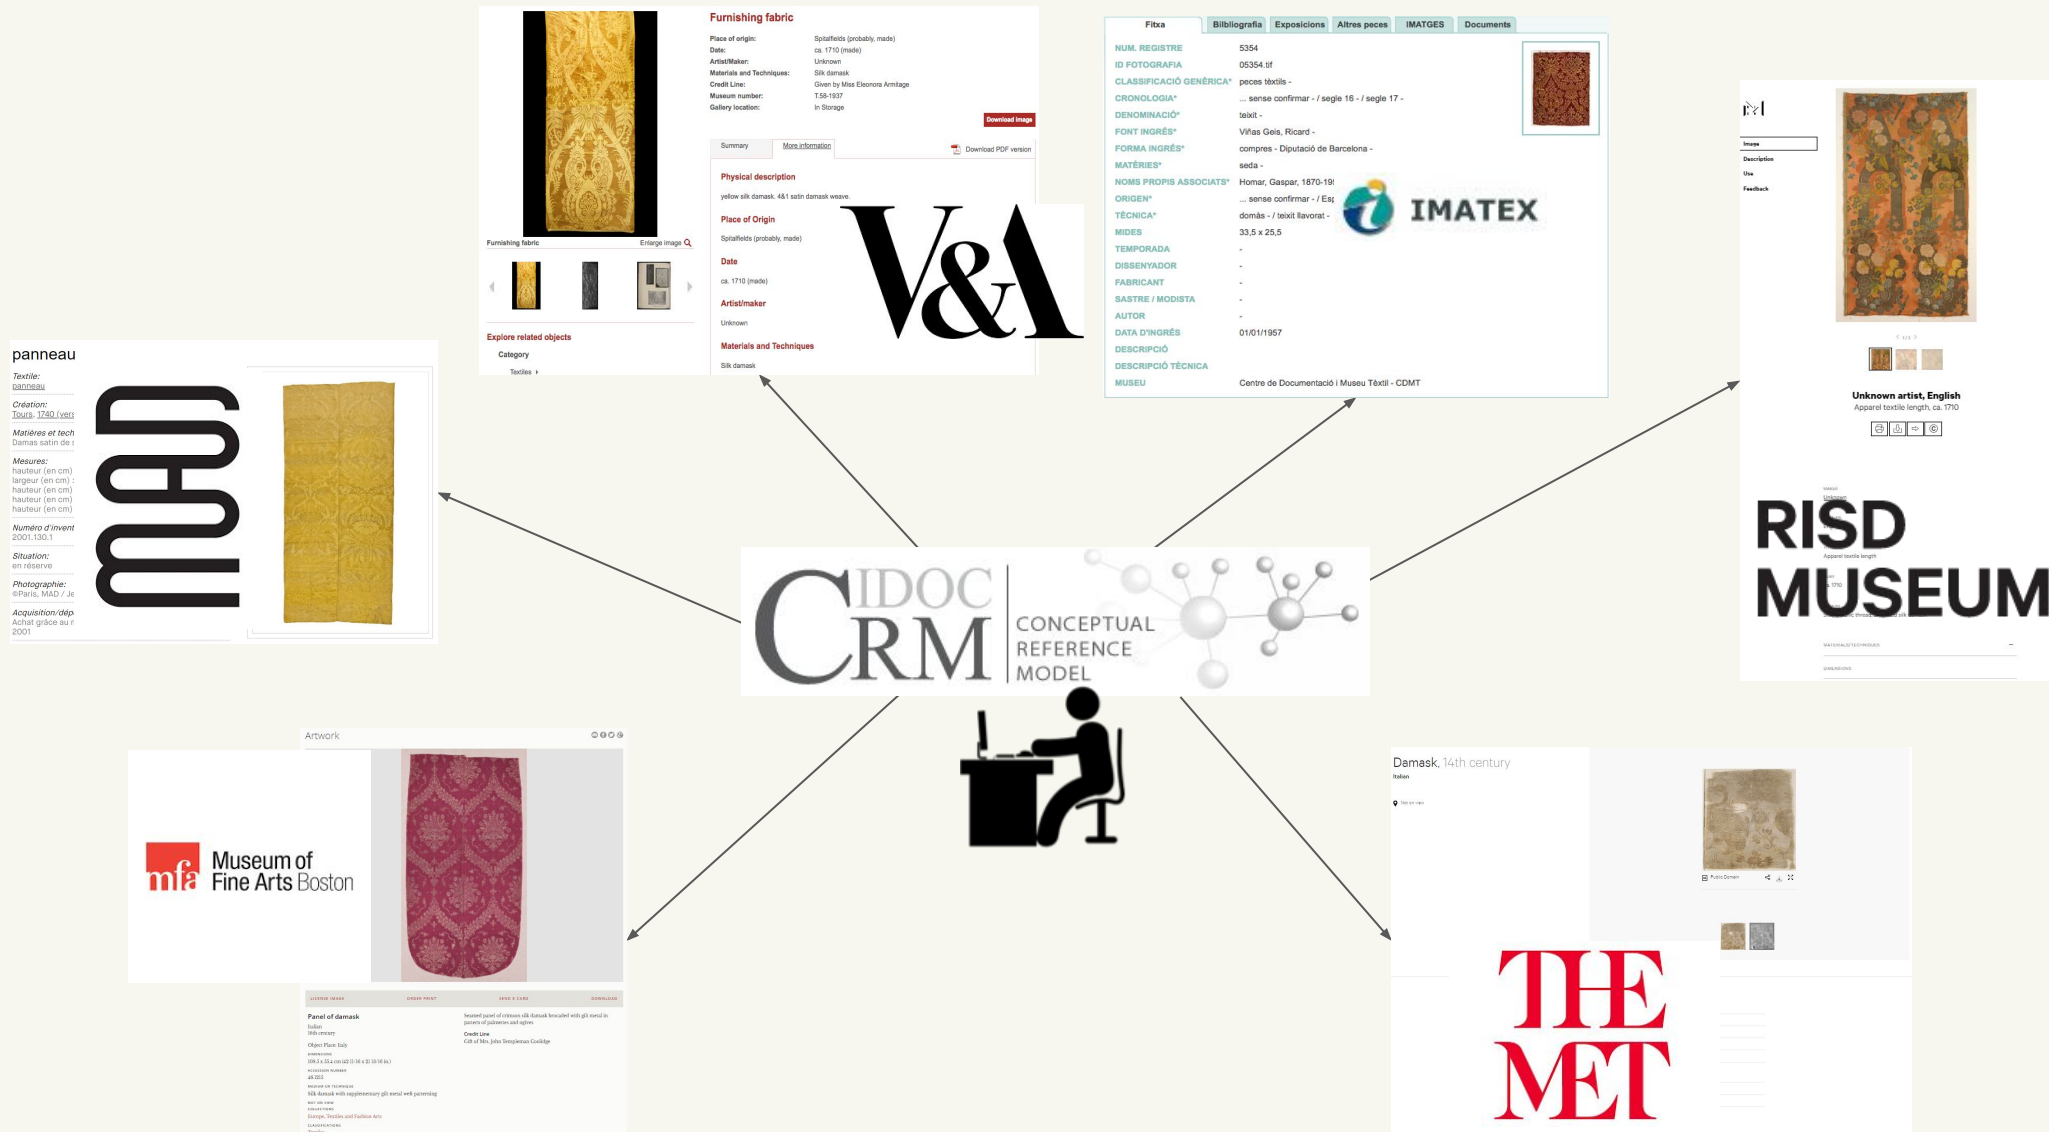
Furnishing fabric

Place of origin: Spitalfields (probably, made)
Date: ca. 1710 (made)
Artist/Maker: Unknown
Materials and Techniques: Silk damask
Credit Line: Given by Miss Eleonora Armitage
Museum number: T.58-1937
Gallery location: In Storage

Download image

Furnishing fabric Enlarge image

Summary More information Download PDF version

Physical description
yellow silk damask. 4&1 satin damask weave.

Place of Origin
Spitalfields (probably, made)

Date
ca. 1710 (made)

Artist/maker
Unknown

Materials and Techniques
Silk damask

Explore related objects
Category
Textiles

V&A

Fitxa | Bibliografia | Exposicions | Altres peces | IMATGES | Documents

NUM. REGISTRE 5354
ID FOTOGRAFIA 05354.tif
CLASSIFICACIÓ GENÈRICA* peces tèxtils -
CRONOLOGIA* ... sense confirmar - / segle 16 - / segle 17 -
DENOMINACIÓ* teixit -
FONT INGRÉS* Viñas Geis, Ricard -
FORMA INGRÉS* compres - Diputació de Barcelona -
MATÈRIES* seda -
NOMS PROPIS ASSOCIATS* Homar, Gaspar, 1870-19
ORIGEN* ... sense confirmar - / Esp
TÈCNICA* domàs - / teixit llavorat -
MIDES 33,5 x 25,5
TEMPORADA -
DISSENYADOR -
FABRICANT -
SASTRE / MODISTA -
AUTOR -
DATA D'INGRÉS 01/01/1957
DESCRIPCIÓ
DESCRIPCIÓ TÈCNICA
MUSEU Centre de Documentació i Museu Tèxtil - CDMT

IMATEX

Image
Description
Use
Feedback

Unknown artist, English
Apparel textile length, ca. 1710

RISD MUSEUM

panneau
Textile:
panneau
Création:
Tours, 1740 (vers
Matières et tech
Damas satin de
Mesures:
hauteur (en cm)
largeur (en cm)
hauteur (en cm)
hauteur (en cm)
hauteur (en cm)
Numéro d'invent
2001.130.1
Situation:
en réserve
Photographie:
©Paris, MAD / Je
Acquisition/dép
Achat grâce au
2001

CIDOC CRM CONCEPTUAL REFERENCE MODEL

Artwork

mfa Museum of Fine Arts Boston

Panel of damask
Italian
16th century
Object Place: Italy
Seamed panel of crimson silk damask brocaded with gilt metal in pattern of palmettes and ogives
Credit Line
Gift of Mrs. John Templeman Coolidge
Silk damask with supplementary gilt metal weft patterning
Europe, Textiles and Fashion Arts

Damask, 14th century
Italian

THE MET